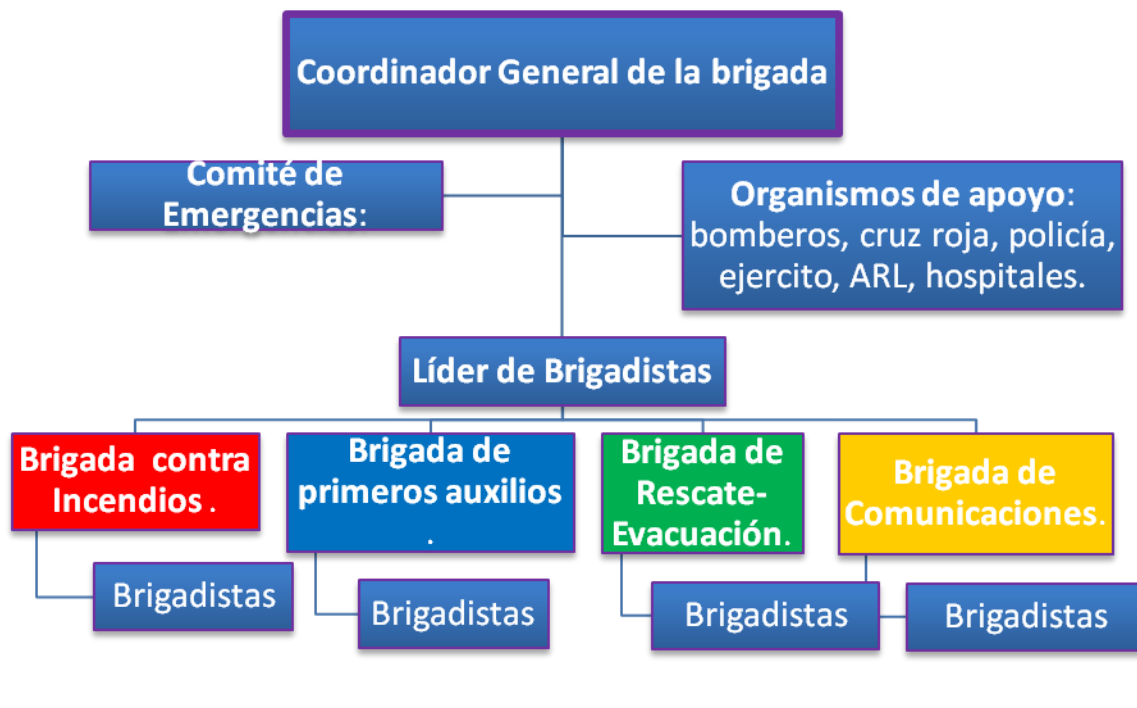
Coordinador General de la brigada

Comité de Emergencias:

Organismos de apoyo: bomberos, cruz roja, policía, ejercito, ARL, hospitales.

Líder de Brigadistas

Brigada contra Incendios.

Brigada de primeros auxilios.

Brigada de Rescate-Evacuación.

Brigada de Comunicaciones.

Brigadistas

Brigadistas

Brigadistas

Brigadistas